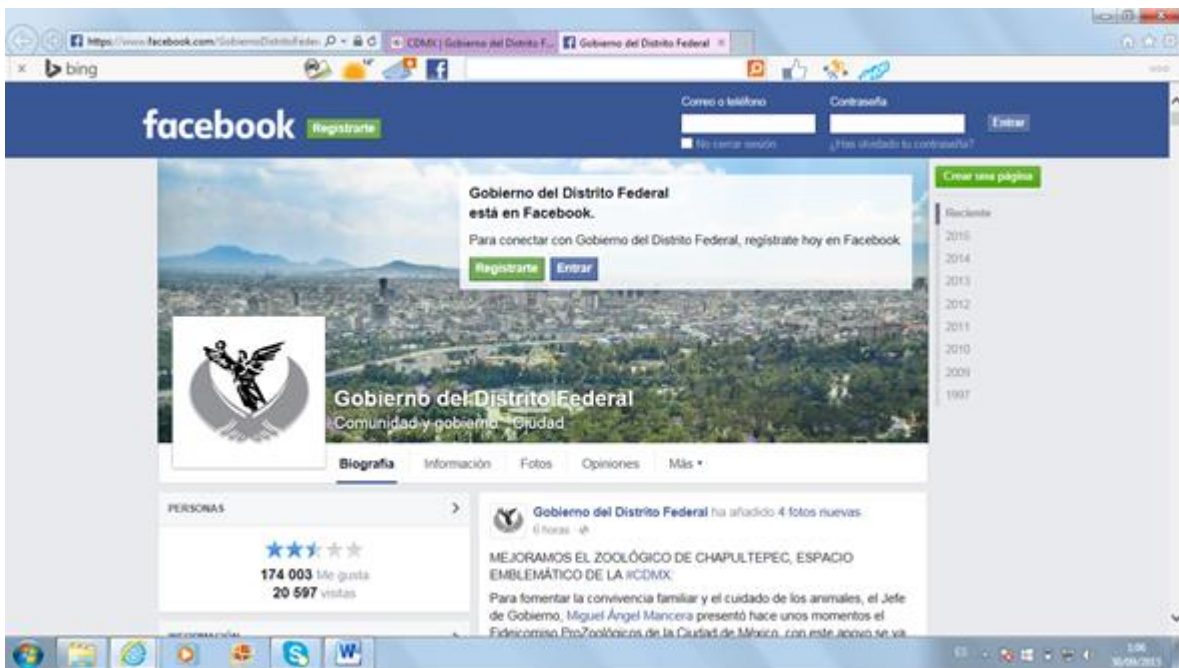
https://www.facebook.com/GobiernoDistritoFeder
CDMX | Gobierno del Distrito F...
Gobierno del Distrito Federal
bing

facebook Registrarte
Correo o teléfono
Contraseña
Entrar
No cerrar sesión
¿Has olvidado tu contraseña?

Gobierno del Distrito Federal
está en Facebook.
Para conectar con Gobierno del Distrito Federal, regístrate hoy en Facebook.
Registrarte Entrar

Crear una página
Reciente
2015
2014
2013
2012
2011
2010
2009
1997

Gobierno del Distrito Federal
Comunidad y gobierno · Ciudad

Biografía Información Fotos Opiniones Más ▾

PERSONAS
174 003 Me gusta
20 597 visitas

Gobierno del Distrito Federal ha añadido 4 fotos nuevas.
6 horas ·

MEJORAMOS EL ZOOLÓGICO DE CHAPULTEPEC, ESPACIO EMBLEMÁTICO DE LA #CDMX.

Para fomentar la convivencia familiar y el cuidado de los animales, el Jefe de Gobierno, Miguel Ángel Mancera presentó hace unos momentos el Fideicomiso ProZoológicos de la Ciudad de México, con este apoyo se va

INFORMACIÓN